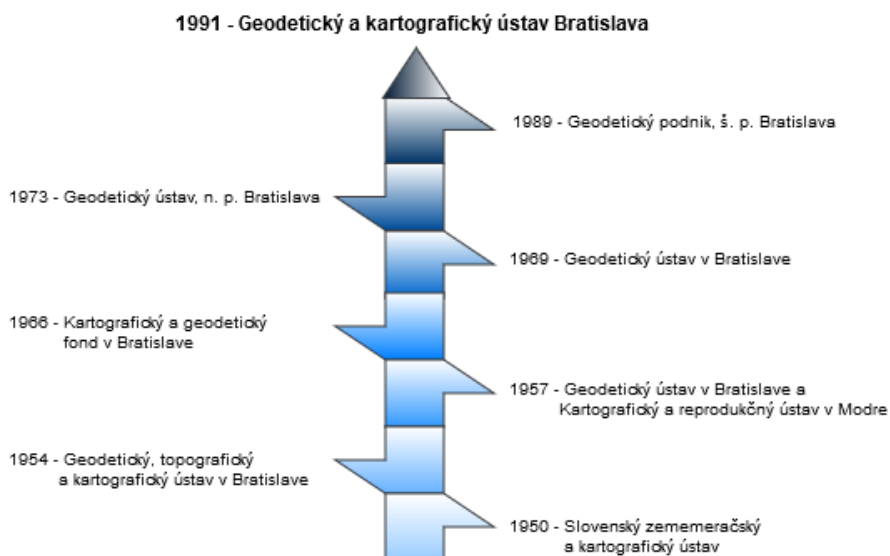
1991 - Geodetický a kartografický ústav Bratislava

1989 - Geodetický podnik, š. p. Bratislava

1973 - Geodetický ústav, n. p. Bratislava

1969 - Geodetický ústav v Bratislave

1966 - Kartografický a geodetický fond v Bratislave

1957 - Geodetický ústav v Bratislave a Kartografický a reprodukčný ústav v Modre

1954 - Geodetický, topografický a kartografický ústav v Bratislave

1950 - Slovenský zememeračský a kartografický ústav